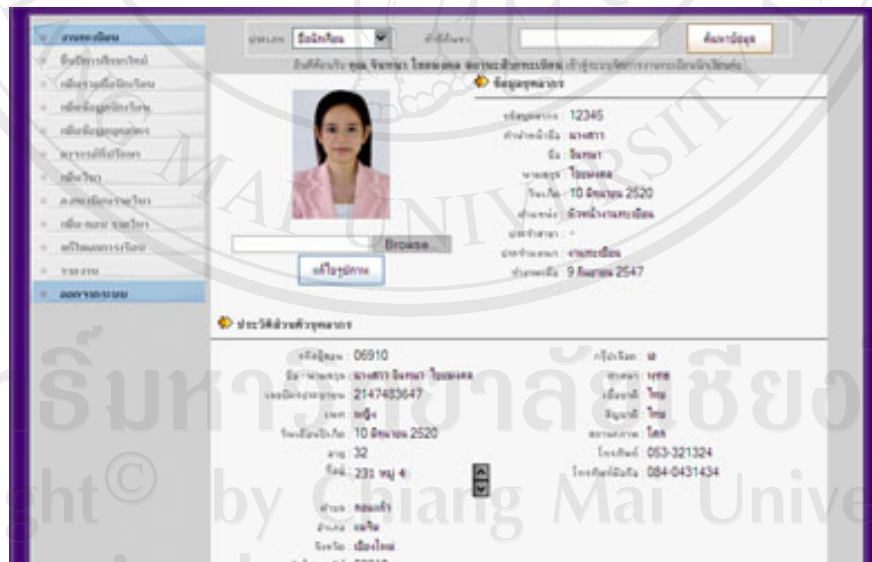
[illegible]

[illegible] ชื่อนักเรียน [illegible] ค้นหาข้อมูล

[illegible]

ข้อมูลบุคลากร

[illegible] 12345

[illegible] นางสาว

ชื่อ จินตนา

นามสกุล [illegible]

วันเกิด 10 มิถุนายน 2520

ตำแหน่ง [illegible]

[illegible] -

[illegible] งานทะเบียน

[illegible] 9 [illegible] 2547

Browse...

แก้ไขรูปภาพ

ประวัติส่วนตัวบุคลากร

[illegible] 06910

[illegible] นางสาว จินตนา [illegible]

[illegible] 2147483647

เพศ หญิง

วันเดือนปีเกิด 10 มิถุนายน 2520

อายุ 32

ที่อยู่ 231 หมู่ 4

ตำบล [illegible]

อำเภอ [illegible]

จังหวัด เชียงใหม่

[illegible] พุทธ

เชื้อชาติ ไทย

สัญชาติ ไทย

สถานภาพ โสด

โทรศัพท์ 053-321324

โทรศัพท์มือถือ 084-0431434

ลิขสิทธิ์มหาวิทยาลัยเชียงใหม่

Copyright© by Chiang Mai University

MAI UNIVERSITY